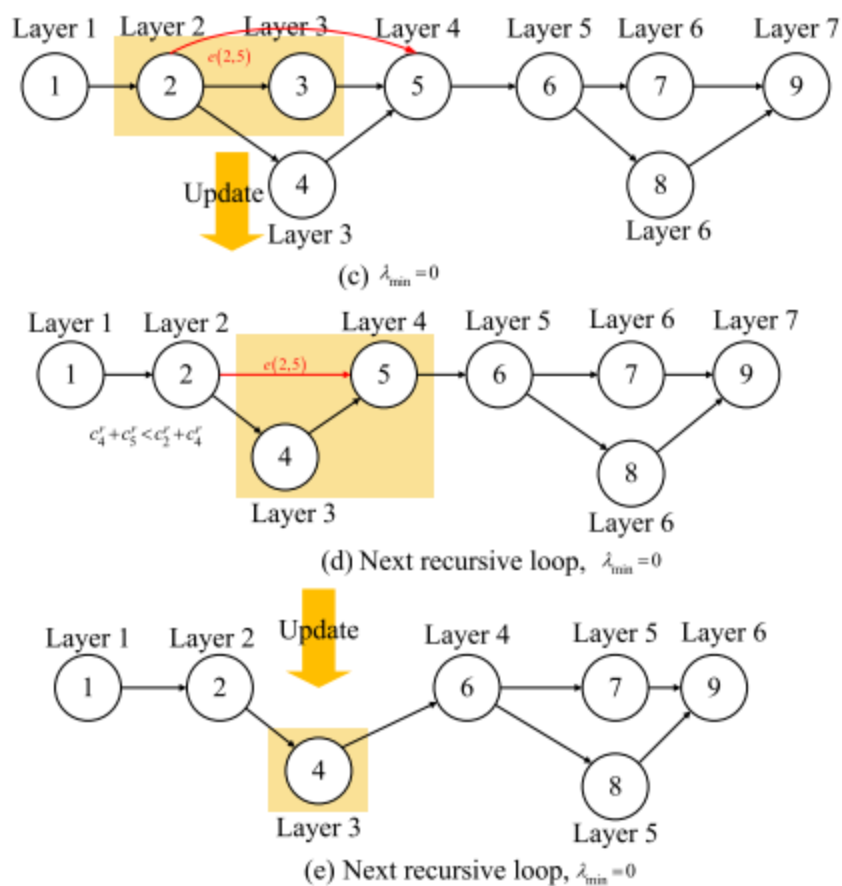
Layer 1 Layer 2 Layer 3 Layer 4 Layer 5 Layer 6 Layer 7

$e(2,5)$

1 2 3 5 6 7 9

Update 4 8

Layer 3 Layer 6

(c) $\lambda_{\min}=0$

Layer 1 Layer 2 Layer 4 Layer 5 Layer 6 Layer 7

$e(2,5)$

1 2 5 6 7 9

$c_4^r+c_5^r<c_2^r+c_4^r$

4 8

Layer 3 Layer 6

(d) Next recursive loop, $\lambda_{\min}=0$

Update

Layer 1 Layer 2 Layer 4 Layer 5 Layer 6

1 2 6 7 9

4 8

Layer 3 Layer 5

(e) Next recursive loop, $\lambda_{\min}=0$